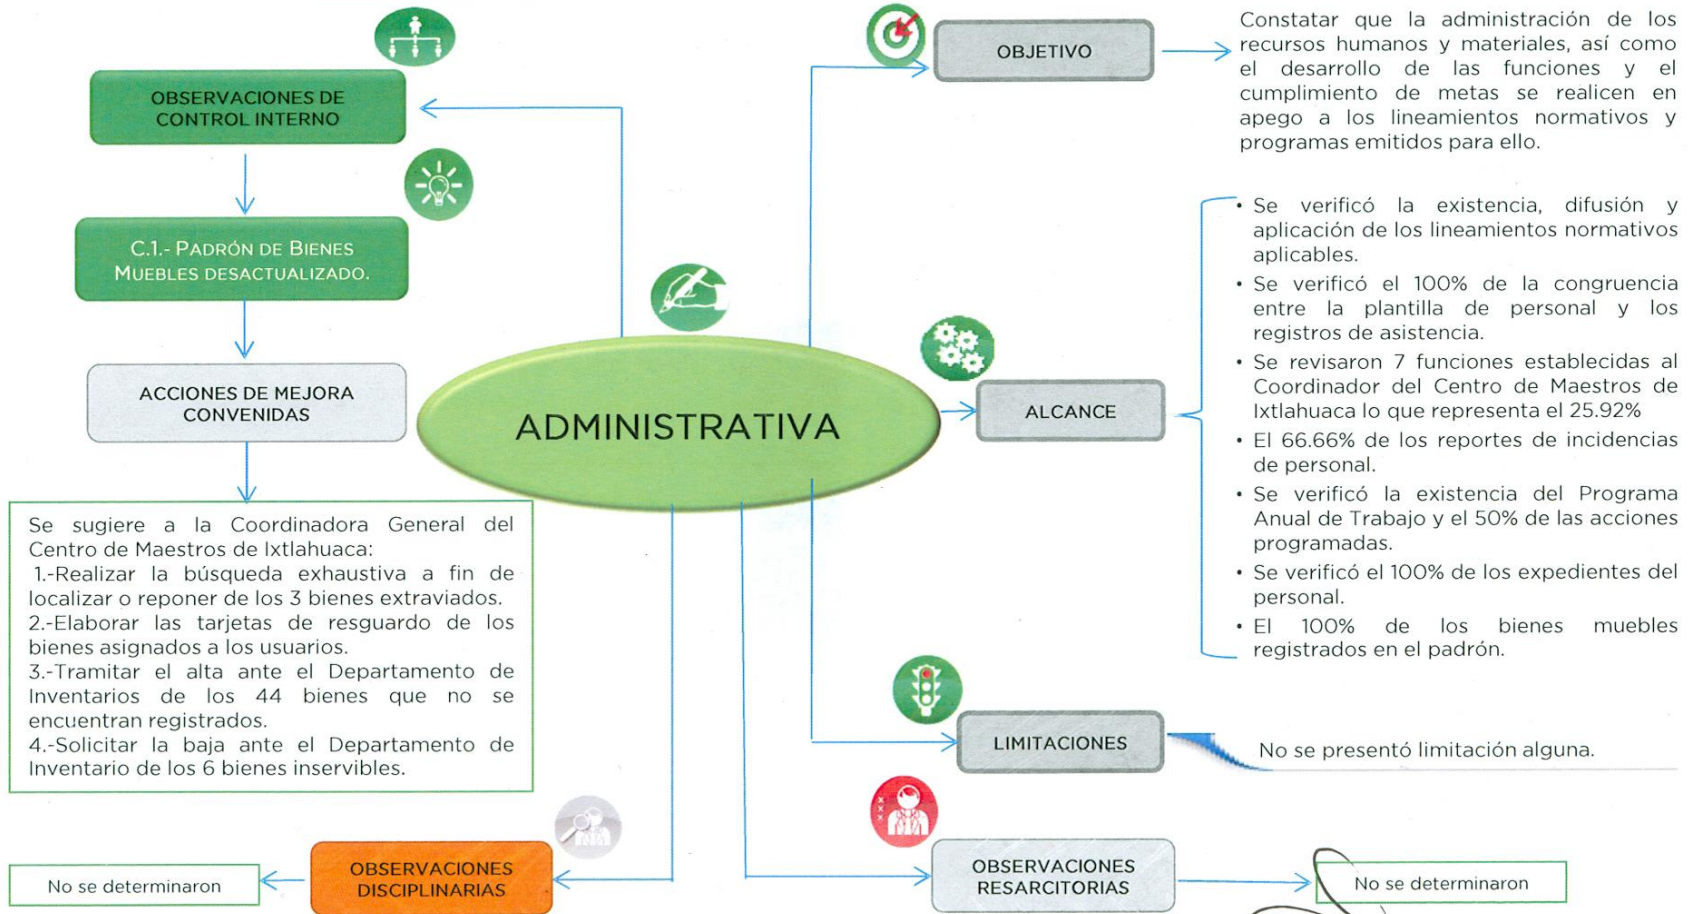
OBSERVACIONES DE CONTROL INTERNO

C.1.- PADRÓN DE BIENES MUEBLES DESACTUALIZADO.

ACCIONES DE MEJORA CONVENIDAS

Se sugiere a la Coordinadora General del Centro de Maestros de Ixtlahuaca:
1.-Realizar la búsqueda exhaustiva a fin de localizar o reponer de los 3 bienes extraviados.
2.-Elaborar las tarjetas de resguardo de los bienes asignados a los usuarios.
3.-Tramitar el alta ante el Departamento de Inventarios de los 44 bienes que no se encuentran registrados.
4.-Solicitar la baja ante el Departamento de Inventario de los 6 bienes inservibles.

ADMINISTRATIVA

OBJETIVO

Constatar que la administración de los recursos humanos y materiales, así como el desarrollo de las funciones y el cumplimiento de metas se realicen en apego a los lineamientos normativos y programas emitidos para ello.

ALCANCE

• Se verificó la existencia, difusión y aplicación de los lineamientos normativos aplicables.
• Se verificó el 100% de la congruencia entre la plantilla de personal y los registros de asistencia.
• Se revisaron 7 funciones establecidas al Coordinador del Centro de Maestros de Ixtlahuaca lo que representa el 25.92%
• El 66.66% de los reportes de incidencias de personal.
• Se verificó la existencia del Programa Anual de Trabajo y el 50% de las acciones programadas.
• Se verificó el 100% de los expedientes del personal.
• El 100% de los bienes muebles registrados en el padrón.

LIMITACIONES

No se presentó limitación alguna.

OBSERVACIONES RESARCITORIAS

No se determinaron

OBSERVACIONES DISCIPLINARIAS

No se determinaron